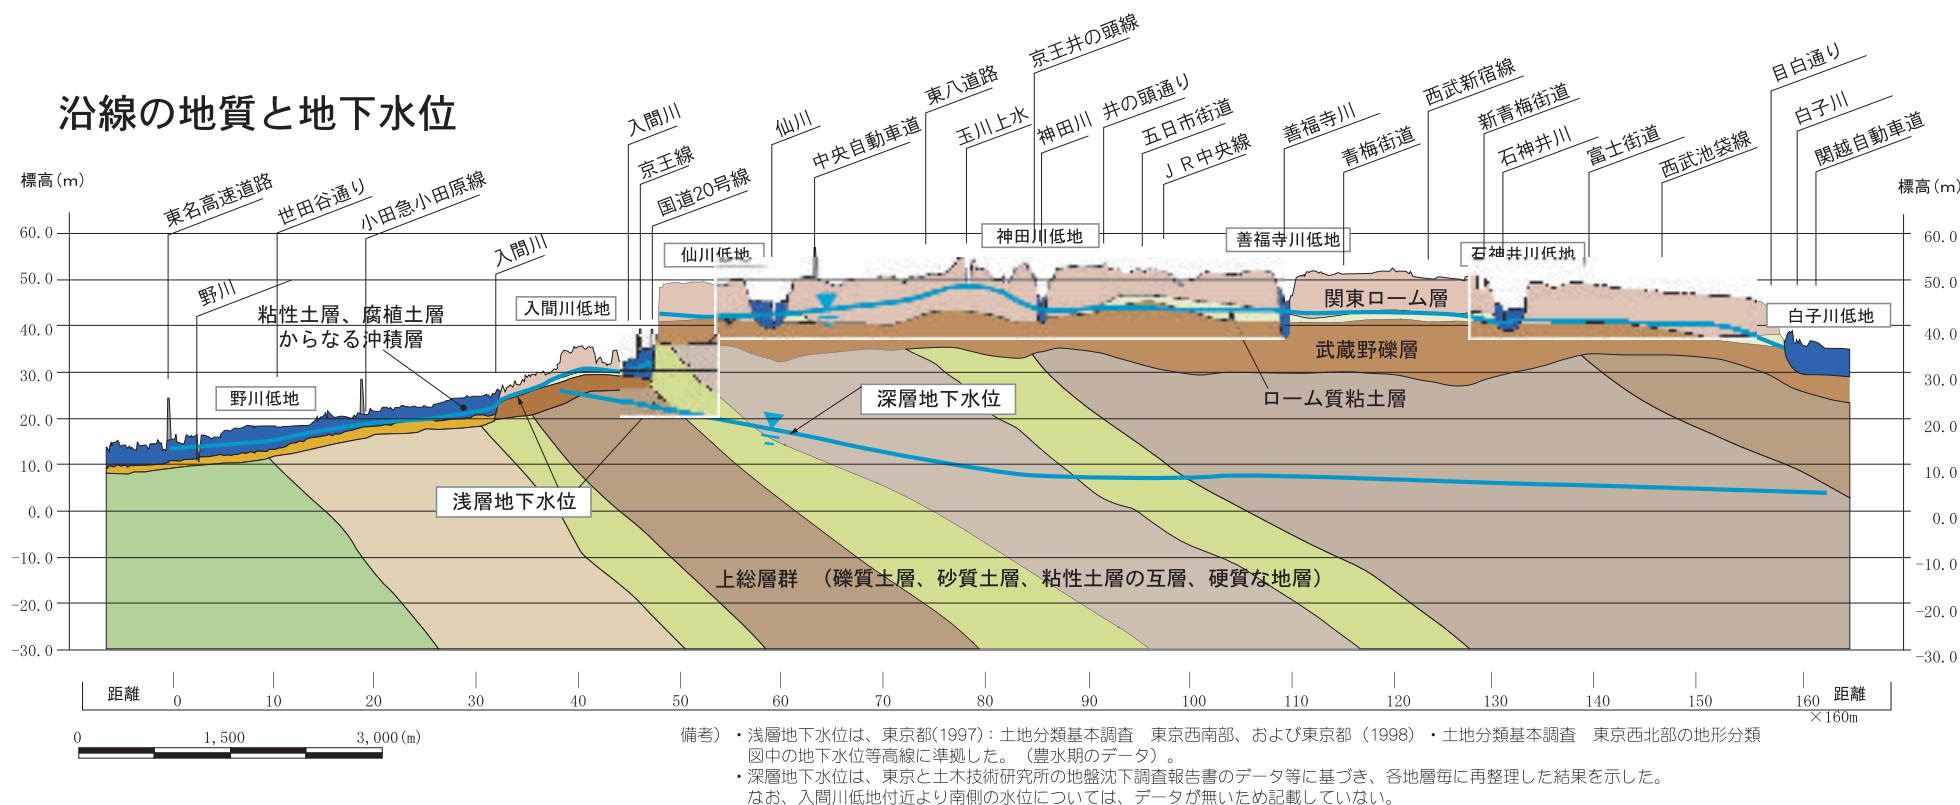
沿線の地質と地下水位

標高（m）

標高（m）

東名高速道路
世田谷通り
小田急小田原線
野川
入間川
入間川
京王線
国道20号線
仙川
中央自動車道
東八道路
玉川上水
京王井の頭線
神田川
井の頭通り
五日市街道
ＪＲ中央線
善福寺川
青梅街道
西武新宿線
新青梅街道
石神井川
富士街道
西武池袋線
目白通り
白子川
関越自動車道

粘性土層、腐植土層からなる沖積層
野川低地
入間川低地
仙川低地
神田川低地
善福寺川低地
石神井川低地
白子川低地
関東ローム層
武蔵野礫層
ローム質粘土層
深層地下水位
浅層地下水位
上総層群　（礫質土層、砂質土層、粘性土層の互層、硬質な地層）

60.0
50.0
40.0
30.0
20.0
10.0
0.0
-10.0
-20.0
-30.0

60.0
50.0
40.0
30.0
20.0
10.0
0.0
-10.0
-20.0
-30.0

距離　0　10　20　30　40　50　60　70　80　90　100　110　120　130　140　150　160　距離
×160m

0　1,500　3,000(m)

備考）・浅層地下水位は、東京都(1997)：土地分類基本調査　東京西南部、および東京都（1998）・土地分類基本調査　東京西北部の地形分類図中の地下水位等高線に準拠した。（豊水期のデータ）。
・深層地下水位は、東京と土木技術研究所の地盤沈下調査報告書のデータ等に基づき、各地層毎に再整理した結果を示した。
なお、入間川低地付近より南側の水位については、データが無いため記載していない。